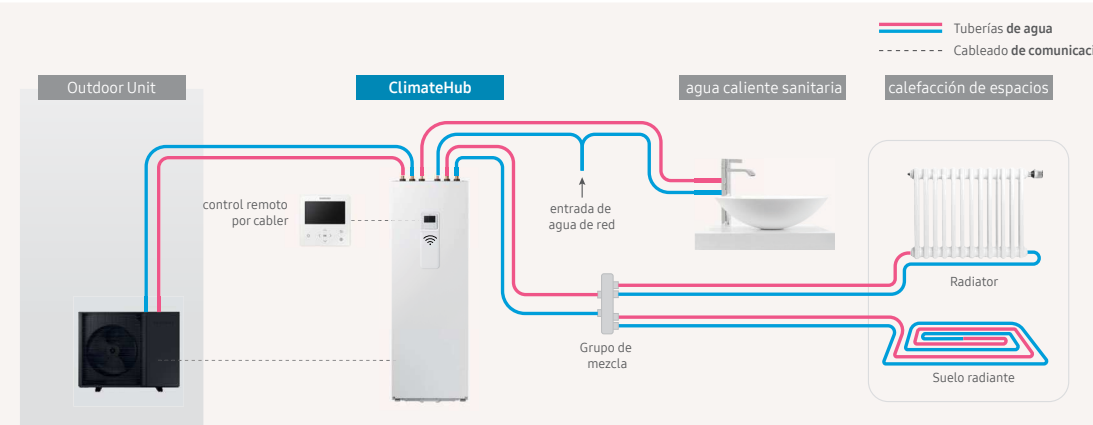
Tuberías de agua
Cableado de comunicaci

Outdoor Unit

ClimateHub

agua caliente sanitaria

calefacción de espacios

control remoto por cabler

entrada de agua de red

Radiator

Grupo de mezcla

Suelo radiante